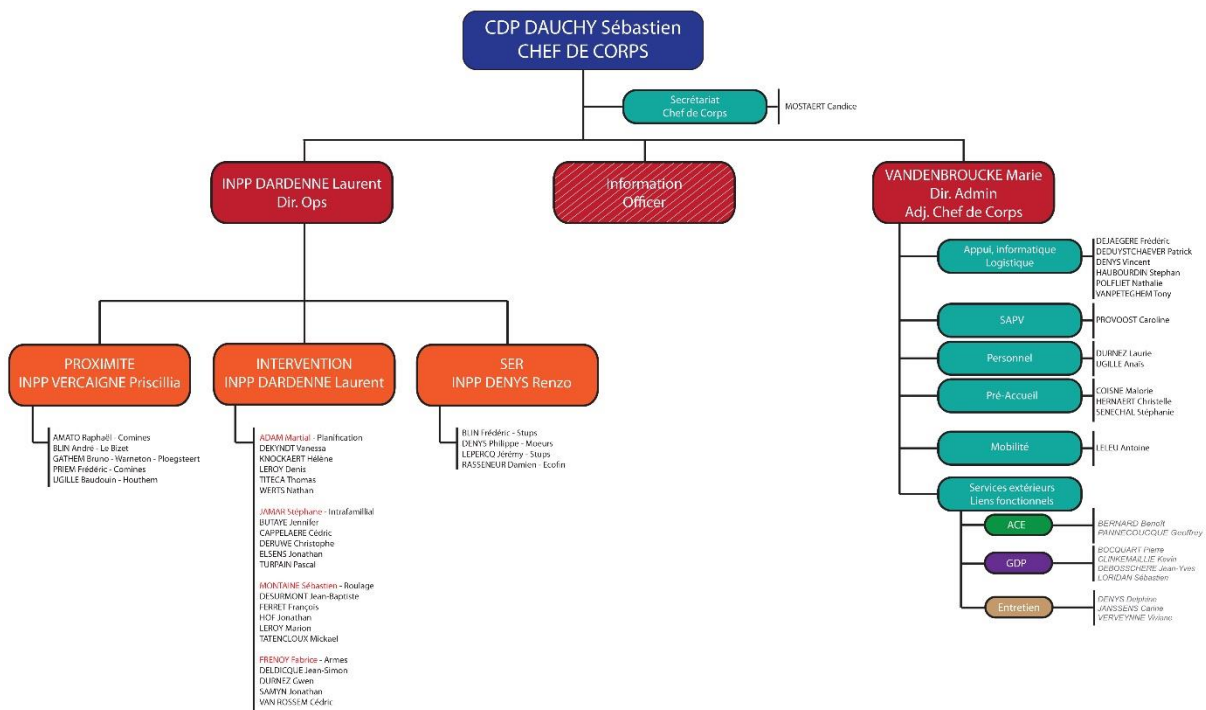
CDP DAUCHY Sébastien
CHEF DE CORPS

Secrétariat
Chef de Corps

MOSTAERT Candice

INPP DARDENNE Laurent
Dir. Ops

Information
Officer

VANDENBROUCKE Marie
Dir. Admin
Adj. Chef de Corps

PROXIMITE
INPP VERCAIGNE Priscillia

AMATO Raphaël - Comines
BLIN André - Le Bizet
GATHEM Bruno - Warneton - Ploegsteert
PRIEM Frédéric - Comines
UGILLE Baudouin - Houthem

INTERVENTION
INPP DARDENNE Laurent

ADAM Martial - Planification
DEKYNDT Vanessa
KNOCKAERT Hélène
LEROY Denis
TITECA Thomas
WERTS Nathan

JAMAR Stéphane - Intrafamilial
BUTAYE Jennifer
CAPPELAERE Cédric
DERUWE Christophe
ELSENS Jonathan
TURPAIN Pascal

MONTAINE Sébastien - Roulage
DESURMONT Jean-Baptiste
FERRET François
HOF Jonathan
LEROY Marion
TATENCLOUX Mickael

FRENOY Fabrice - Armes
DELDICQUE Jean-Simon
DURNEZ Gwen
SAMYN Jonathan
VAN ROSSEM Cédric

SER
INPP DENYS Renzo

BLIN Frédéric - Stups
DENYS Philippe - Moeurs
LEPERCQ Jérémy - Stups
RASSENEUR Damien - Ecofin

Appui, informatique
Logistique

DEJAEGERE Frédéric
DEDUYSTCHAEVER Patrick
DENYS Vincent
HAUBOURDIN Stephan
POLFLIET Nathalie
VANPETEGHEM Tony

SAPV

PROVOOST Caroline

Personnel

DURNEZ Laurie
UGILLE Anaïs

Pré-Accueil

COISNE Malorie
HERNAERT Christelle
SENECHAL Stéphanie

Mobilité

LELEU Antoine

Services extérieurs
Liens fonctionnels

ACE

BERNARD Benoît
PANNECOUCQUE Geoffroy

GDP

BOCQUART Pierre
CLINKEMAILLIE Kevin
DEBOSSCHERE Jean-Yves
LORIDAN Sébastien

Entretien

DENYS Delphine
JANSSENS Carine
VERVEYNNE Viviane